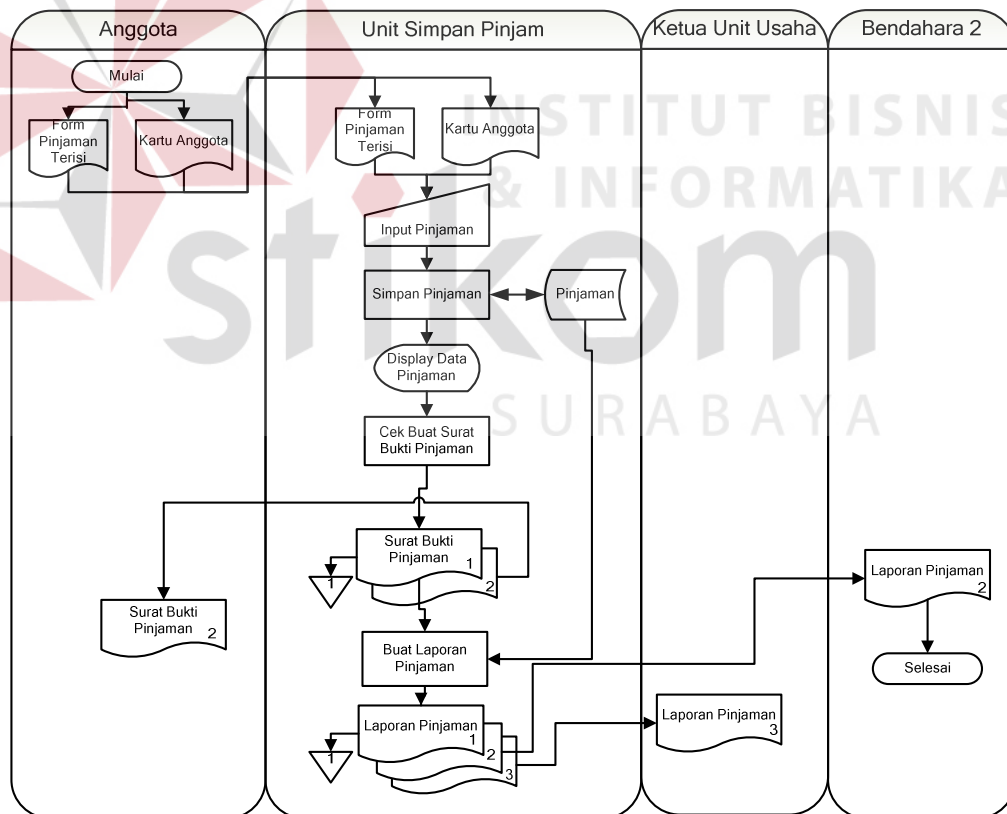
Anggota

Unit Simpan Pinjam

Ketua Unit Usaha

Bendahara 2

INSTITUT BISNIS & INFORMATIKA

stikom

SURABAYA

Mulai

Form Pinjaman Terisi

Kartu Anggota

Form Pinjaman Terisi

Kartu Anggota

Input Pinjaman

Simpan Pinjaman

Pinjaman

Display Data Pinjaman

Cek Buat Surat Bukti Pinjaman

Surat Bukti Pinjaman 1

2

1

Surat Bukti Pinjaman 2

Buat Laporan Pinjaman

Laporan Pinjaman 1

2

3

1

Laporan Pinjaman 3

Laporan Pinjaman 2

Selesai